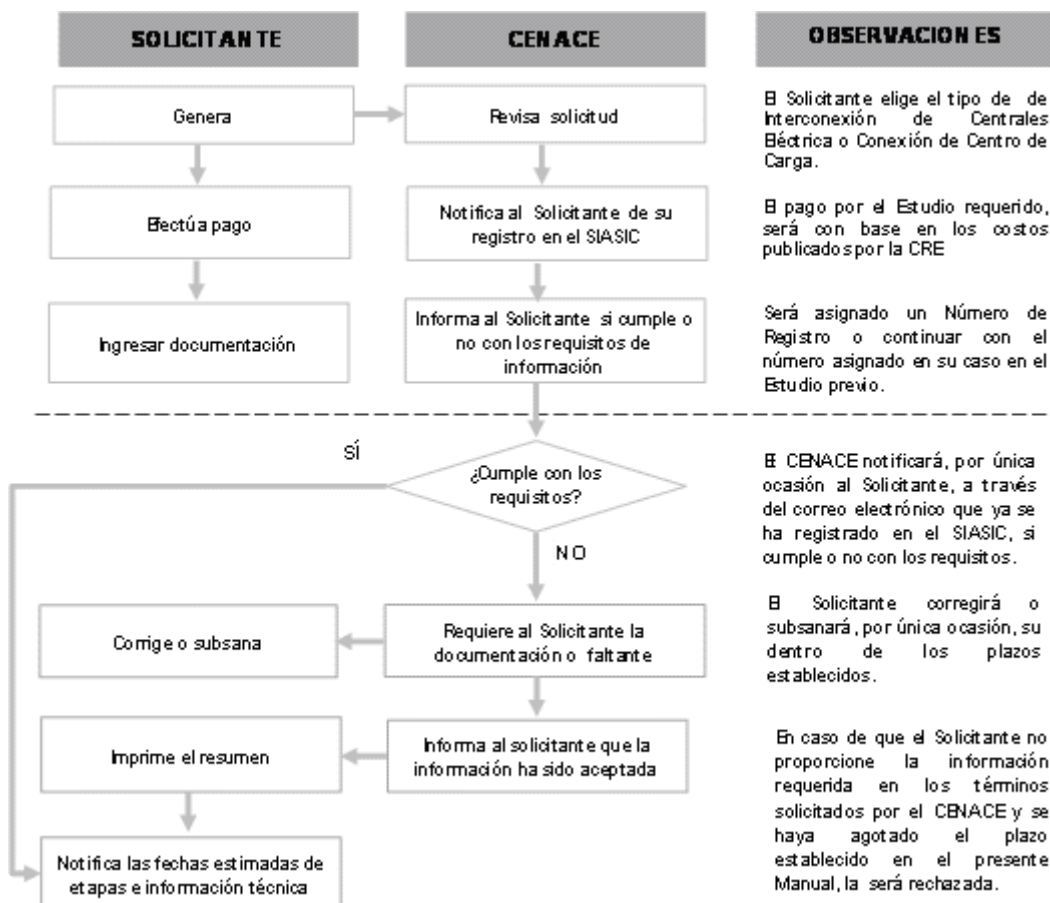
SOLICITANTE

CENACE

OBSERVACIONES

Genera

Revisa solicitud

El Solicitante elige el tipo de de Interconexión de Centrales Eléctrica o Conexión de Centro de Carga.

Efectúa pago

Notifica al Solicitante de su registro en el SIASIC

El pago por el Estudio requerido, será con base en los costos publicados por la CRE

Ingresar documentación

Informa al Solicitante si cumple o no con los requisitos de información

Será asignado un Número de Registro o continuar con el número asignado en su caso en el Estudio previo.

SÍ

¿Cumple con los requisitos?

NO

El CENACE notificará, por única ocasión al Solicitante, a través del correo electrónico que ya se ha registrado en el SIASIC, si cumple o no con los requisitos.

Corrige o subsana

Requiere al Solicitante la documentación o faltante

El Solicitante corregirá o subsanará, por única ocasión, su dentro de los plazos establecidos.

Imprime el resumen

Informa al solicitante que la información ha sido aceptada

En caso de que el Solicitante no proporcione la información requerida en los términos solicitados por el CENACE y se haya agotado el plazo establecido en el presente Manual, la será rechazada.

Notifica las fechas estimadas de etapas e información técnica